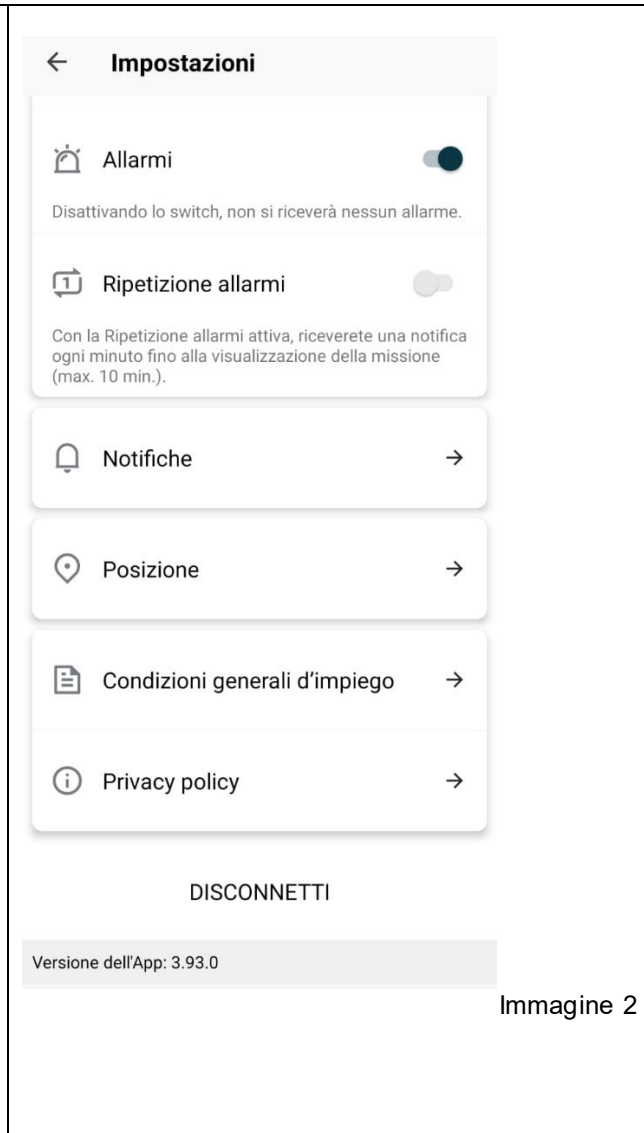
← Impostazioni

Allarmi

Disattivando lo switch, non si riceverà nessun allarme.

Ripetizione allarmi

Con la Ripetizione allarmi attiva, riceverete una notifica ogni minuto fino alla visualizzazione della missione (max. 10 min.).

Notifiche →

Posizione →

Condizioni generali d'impiego →

Privacy policy →

DISCONNETTI

Versione dell'App: 3.93.0

Immagine 2